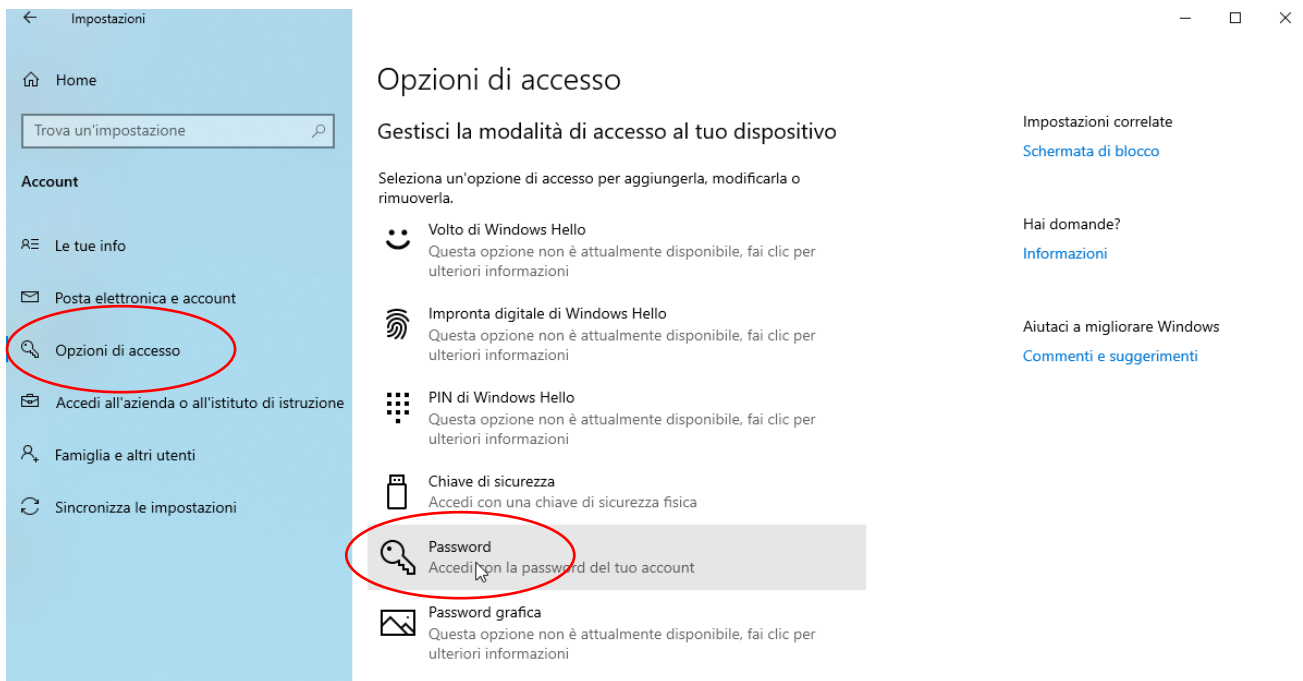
Impostazioni

Home

Trova un'impostazione

Account

Le tue info

Posta elettronica e account

Opzioni di accesso

Accedi all'azienda o all'istituto di istruzione

Famiglia e altri utenti

Sincronizza le impostazioni

Opzioni di accesso

Gestisci la modalità di accesso al tuo dispositivo

Seleziona un'opzione di accesso per aggiungerla, modificarla o rimuoverla.

Volto di Windows Hello
Questa opzione non è attualmente disponibile, fai clic per ulteriori informazioni

Impronta digitale di Windows Hello
Questa opzione non è attualmente disponibile, fai clic per ulteriori informazioni

PIN di Windows Hello
Questa opzione non è attualmente disponibile, fai clic per ulteriori informazioni

Chiave di sicurezza
Accedi con una chiave di sicurezza fisica

Password
Accedi con la password del tuo account

Password grafica
Questa opzione non è attualmente disponibile, fai clic per ulteriori informazioni

Impostazioni correlate
Schermata di blocco

Hai domande?
Informazioni

Aiutaci a migliorare Windows
Commenti e suggerimenti